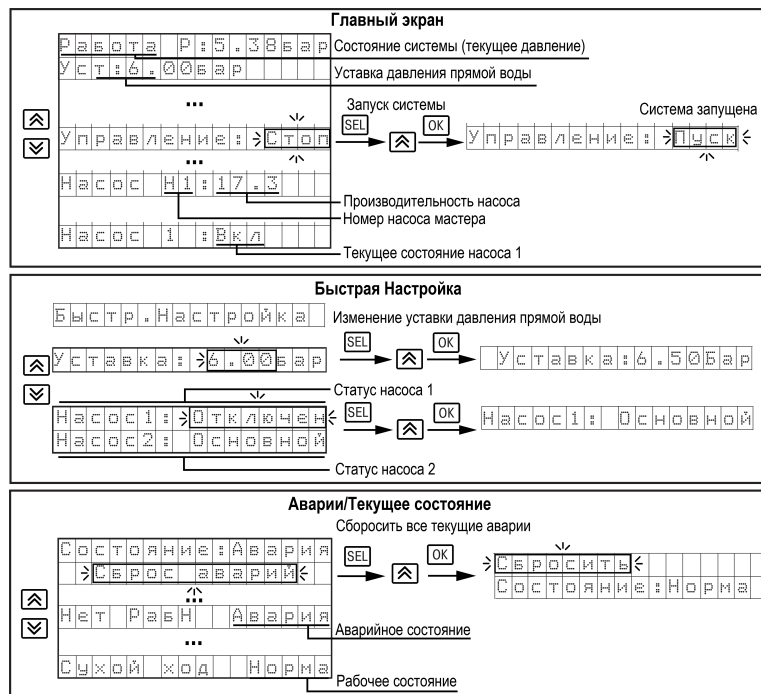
Главный экран

Работа P:5.38бар
Уст:6.00бар
...
Управление:Стоп
...
Насос H1:17.3
Насос 1 :Вкл

Состояние системы (текущее давление)
Уставка давления прямой воды
Запуск системы
SEL
OK
Система запущена
Управление:Пуск
Производительность насоса
Номер насоса мастера
Текущее состояние насоса 1

Быстрая Настройка

Быстр.Настройка
Изменение уставки давления прямой воды
Уставка:6.00бар
SEL
OK
Уставка:6.50Бар
Статус насоса 1
Насос1:Отключен
Насос2:Основной
SEL
OK
Насос1: Основной
Статус насоса 2

Аварии/Текущее состояние

Сбросить все текущие аварии
Состояние:Авария
Сброс аварий
SEL
OK
Сбросить
Состояние:Норма
Нет РабН Авария
Аварийное состояние
...
Сухой ход Норма
Рабочее состояние